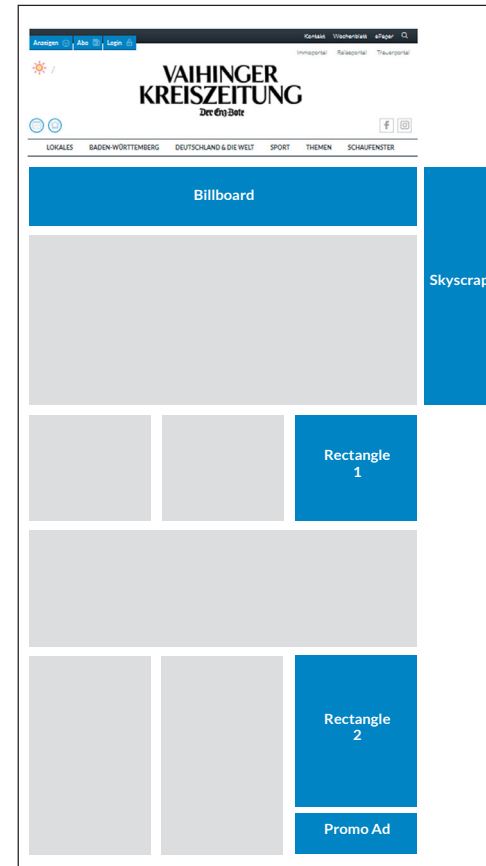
Anzeigen Abo Login

Kontakt Wochenblatt ePaper

Immoportal Reiseportal Trauerportal

VAIHINGER KREISZEITUNG

Der Enz-Bote

f

LOKALES BADEN-WÜRTTEMBERG DEUTSCHLAND & DIE WELT SPORT THEMEN SCHAUFENSTER

Billboard

Skyscrap

Rectangle 1

Rectangle 2

Promo Ad